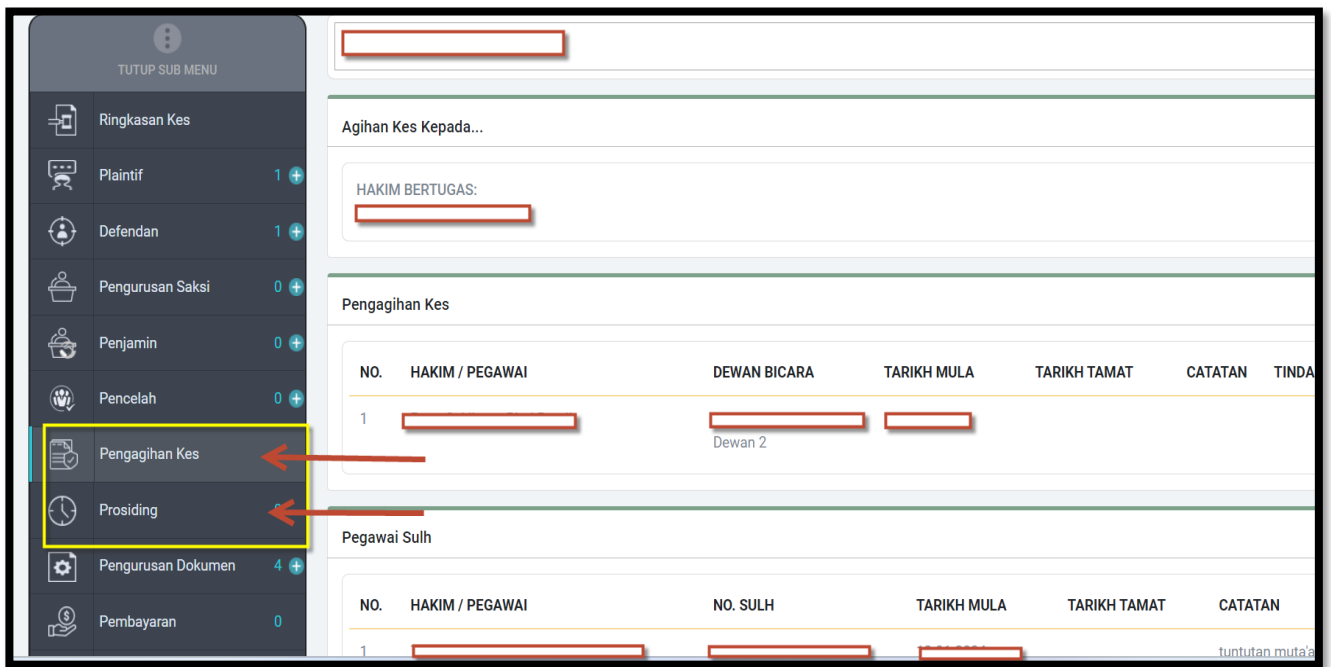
TUTUP SUB MENU

Ringkasan Kes

Plaintif 1

Defendan 1

Pengurusan Saksi 0

Penjamin 0

Pencelah 0

Pengagihan Kes

Prosiding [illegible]

Pengurusan Dokumen 4

Pembayaran 0

Agihan Kes Kepada...

HAKIM BERTUGAS:

Pengagihan Kes

| NO. | HAKIM / PEGAWAI | DEWAN BICARA | TARIKH MULA | TARIKH TAMAT | CATATAN | TINDA |
|---|---|---|---|---|---|---|
| 1 | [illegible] | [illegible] Dewan 2 | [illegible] | | | |

Pegawai Sulh

| NO. | HAKIM / PEGAWAI | NO. SULH | TARIKH MULA | TARIKH TAMAT | CATATAN |
|---|---|---|---|---|---|
| 1 | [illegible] | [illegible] | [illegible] | | tuntutan muta'a |